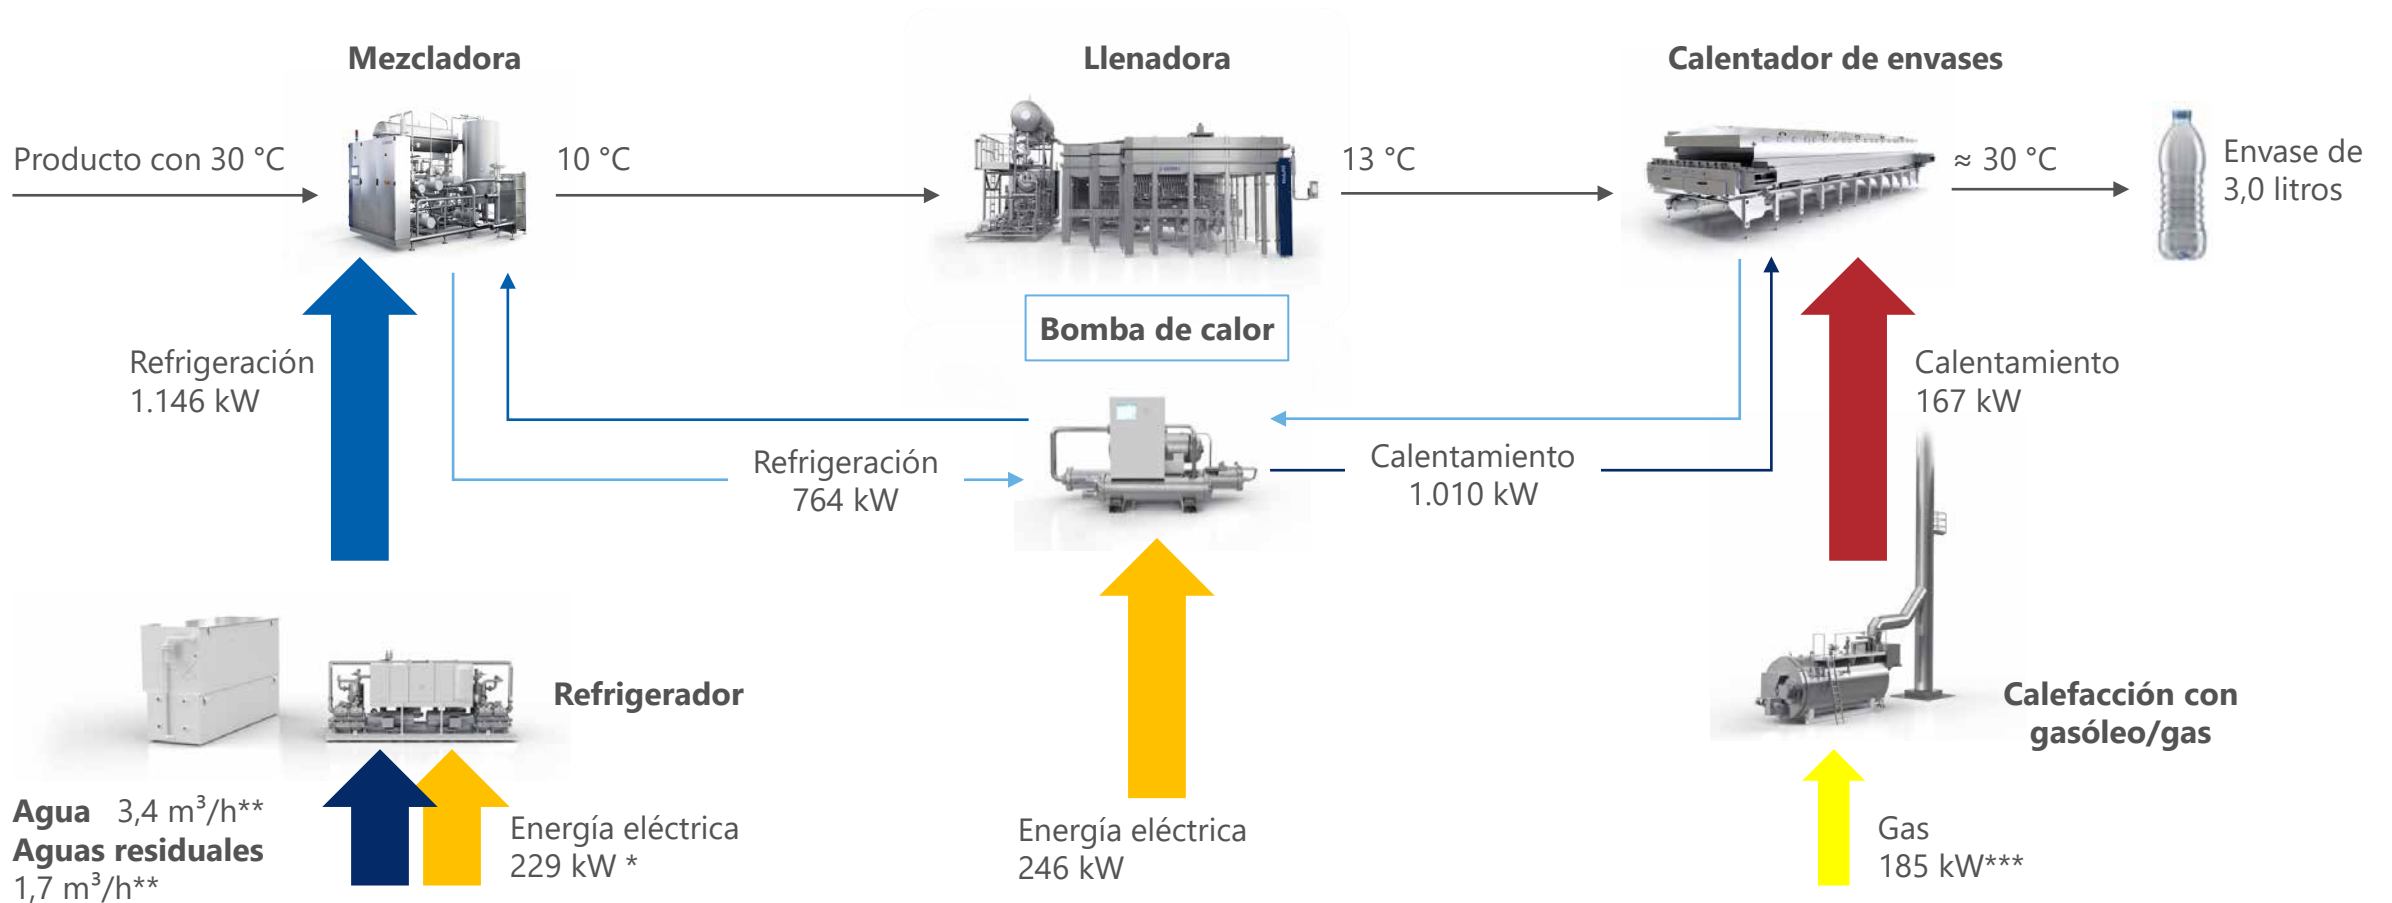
Mezcladora

Llenadora

Calentador de envases

Producto con 30 °C

10 °C

13 °C

≈ 30 °C

Envase de 3,0 litros

Bomba de calor

Refrigeración 1.146 kW

Calentamiento 167 kW

Refrigeración 764 kW

Calentamiento 1.010 kW

Refrigerador

Calefacción con gasóleo/gas

Agua 3,4 $m^3$/h**
Aguas residuales 1,7 $m^3$/h**

Energía eléctrica 229 kW *

Energía eléctrica 246 kW

Gas 185 kW***